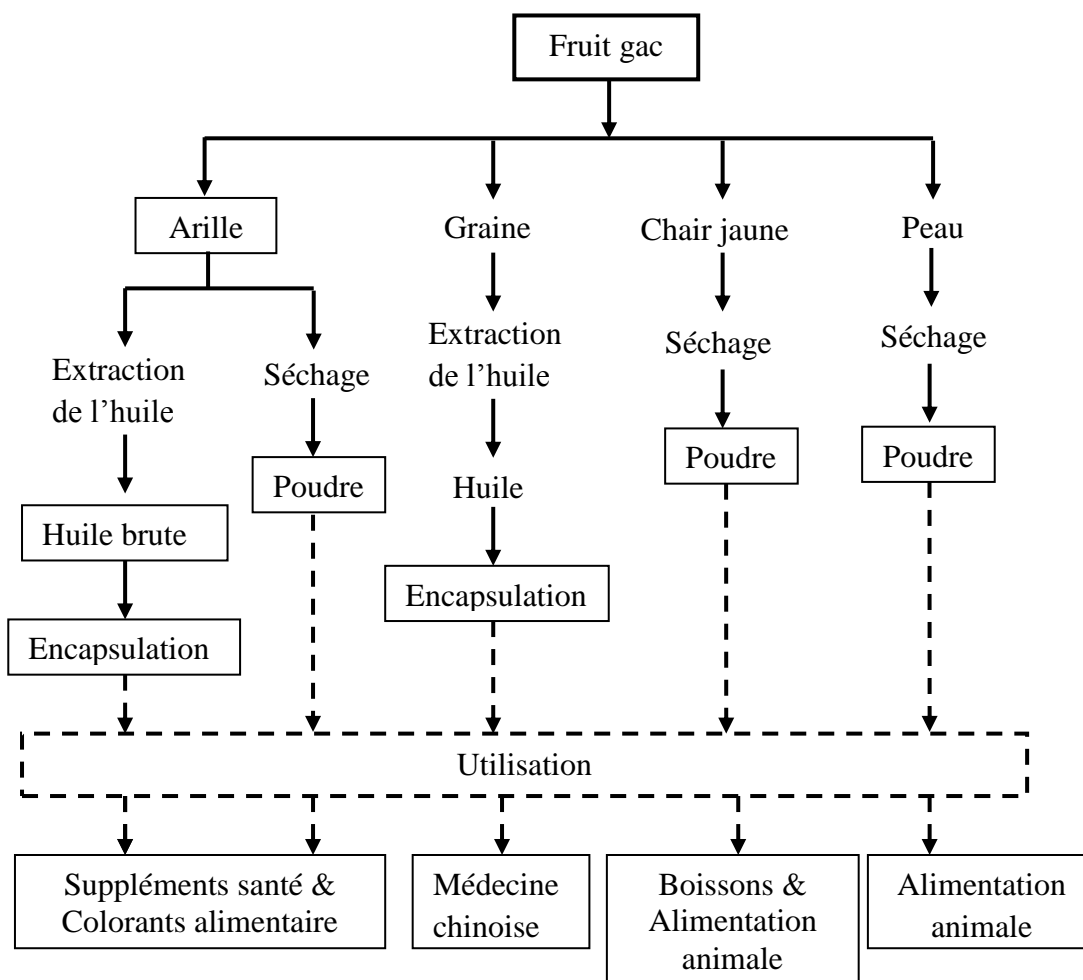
Fruit gac

Arille

Extraction de l’huile

Huile brute

Encapsulation

Séchage

Poudre

Graine

Extraction de l’huile

Huile

Encapsulation

Chair jaune

Séchage

Poudre

Peau

Séchage

Poudre

Utilisation

Suppléments santé & Colorants alimentaire

Médecine chinoise

Boissons & Alimentation animale

Alimentation animale